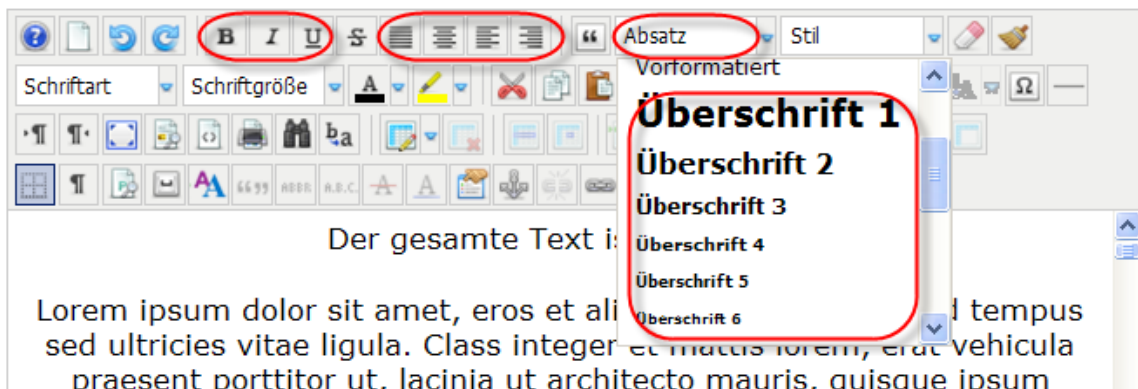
B I U S " Absatz Stil

Schriftart Schriftgröße A Ω

Vorformatiert

Überschrift 1

Überschrift 2

Überschrift 3

Überschrift 4

Überschrift 5

Überschrift 6

Der gesamte Text is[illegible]

Lorem ipsum dolor sit amet, eros et ali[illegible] d tempus sed ultricies vitae ligula. Class integer et mattis lorem, erat vehicula praesent porttitor ut, lacinia ut architecto mauris, quisque ipsum